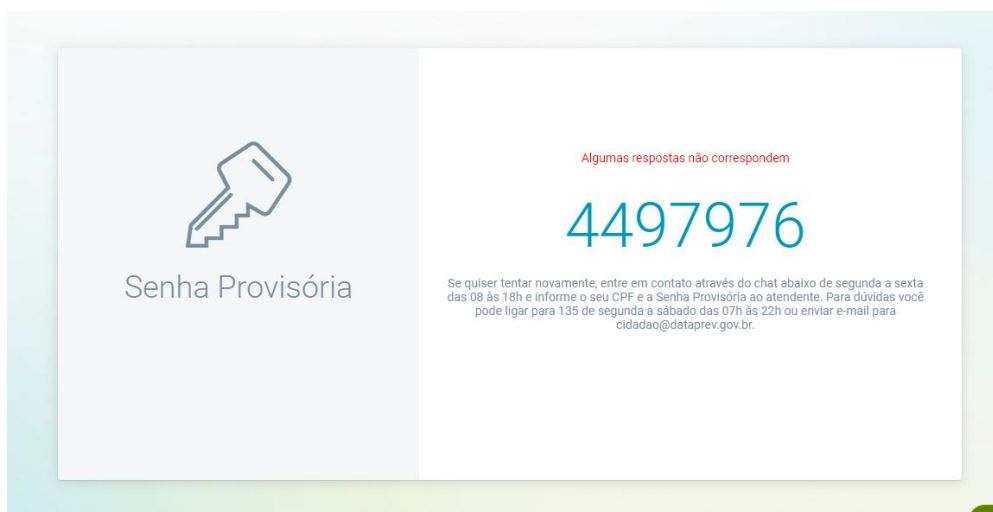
Senha Provisória

Algumas respostas não correspondem

4497976

Se quiser tentar novamente, entre em contato através do chat abaixo de segunda a sexta das 08 às 18h e informe o seu CPF e a Senha Provisória ao atendente. Para dúvidas você pode ligar para 135 de segunda a sábado das 07h às 22h ou enviar e-mail para cidadao@dataprev.gov.br.